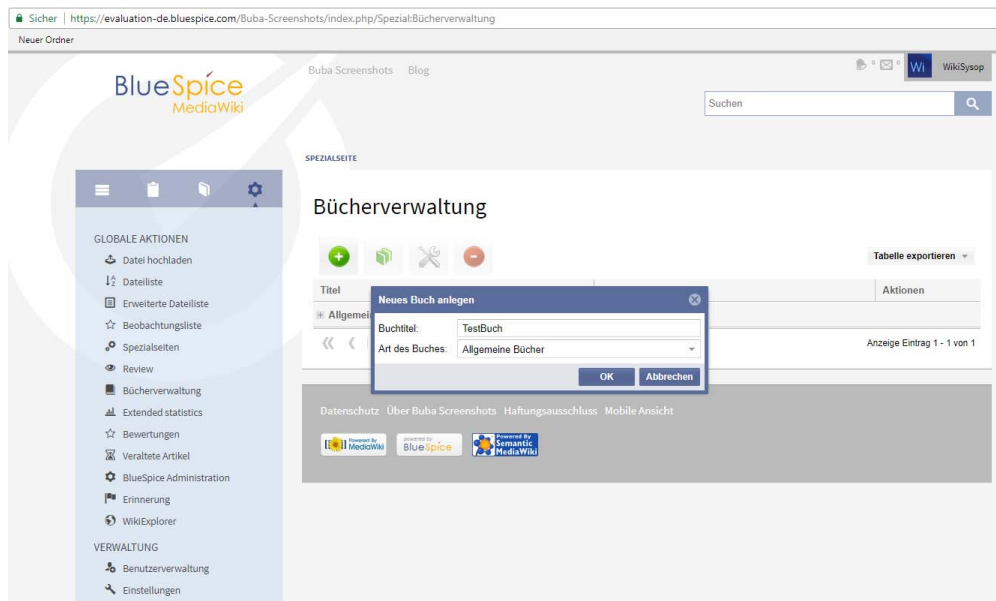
Sicher | https://evaluation-de.bluespice.com/Buba-Screenshots/index.php/Spezial:Bücherverwaltung

Neuer Ordner

BlueSpice MediaWiki

Buba Screenshots Blog

0 0 Wi WikiSysop

Suchen

SPEZIALSEITE

Bücherverwaltung

GLOBALE AKTIONEN
Datei hochladen
Dateiliste
Erweiterte Dateiliste
Beobachtungsliste
Spezialseiten
Review
Bücherverwaltung
Extended statistics
Bewertungen
Veraltete Artikel
BlueSpice Administration
Erinnerung
WikiExplorer

VERWALTUNG
Benutzerverwaltung
Einstellungen

Tabelle exportieren

Titel

Aktionen

Allgemei

Anzeige Eintrag 1 - 1 von 1

Neues Buch anlegen

Buchtitel: TestBuch

Art des Buches: Allgemeine Bücher

OK Abbrechen

Datenschutz Über Buba Screenshots Haftungsausschluss Mobile Ansicht

Powered By MediaWiki powered by BlueSpice Powered By Semantic MediaWiki